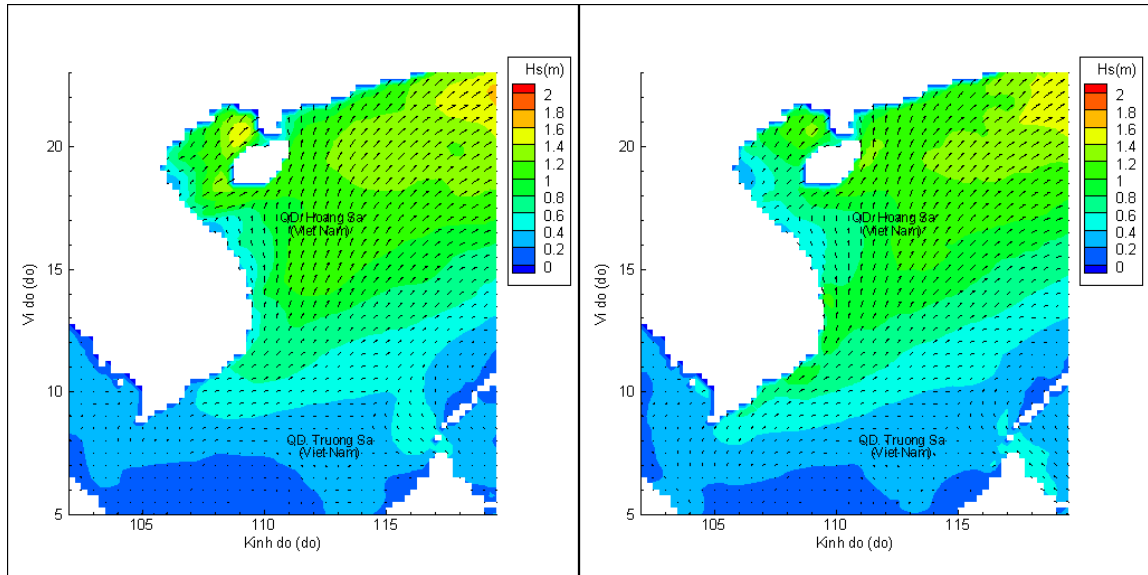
Hs(m)
2
1.8
1.6
1.4
1.2
1
0.8
0.6
0.4
0.2
0

20
15
10
5
Vi do (do)
QD. Hoang Sa (Viet Nam)
QD. Truong Sa (Viet Nam)
105
110
115
Kinh do (do)

Hs(m)
2
1.8
1.6
1.4
1.2
1
0.8
0.6
0.4
0.2
0

20
15
10
5
Vi do (do)
QD. Hoang Sa (Viet Nam)
QD. Truong Sa (Viet Nam)
105
110
115
Kinh do (do)